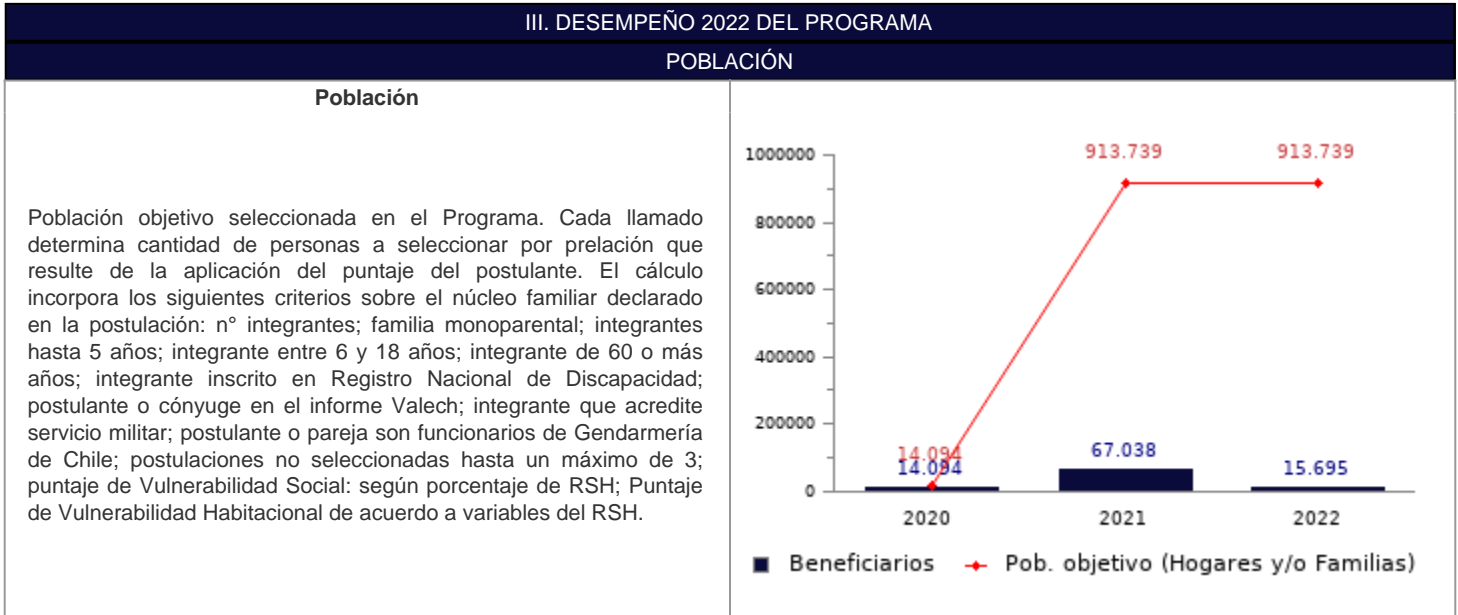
III. DESEMPEÑO 2022 DEL PROGRAMA

POBLACIÓN

Población

Población objetivo seleccionada en el Programa. Cada llamado determina cantidad de personas a seleccionar por prelación que resulte de la aplicación del puntaje del postulante. El cálculo incorpora los siguientes criterios sobre el núcleo familiar declarado en la postulación: n° integrantes; familia monoparental; integrantes hasta 5 años; integrante entre 6 y 18 años; integrante de 60 o más años; integrante inscrito en Registro Nacional de Discapacidad; postulante o cónyuge en el informe Valech; integrante que acredite servicio militar; postulante o pareja son funcionarios de Gendarmería de Chile; postulaciones no seleccionadas hasta un máximo de 3; puntaje de Vulnerabilidad Social: según porcentaje de RSH; Puntaje de Vulnerabilidad Habitacional de acuerdo a variables del RSH.

1000000
800000
600000
400000
200000
0

913.739
913.739
14.094
14.094
67.038
15.695

2020
2021
2022

Beneficiarios
Pob. objetivo (Hogares y/o Familias)